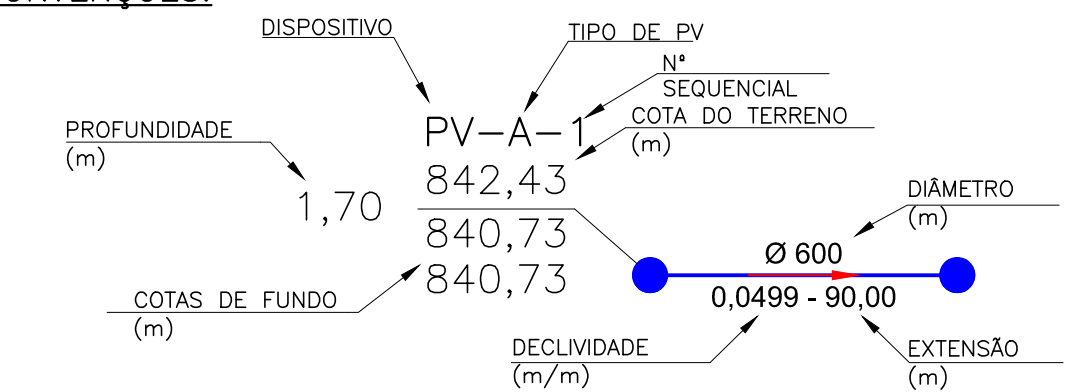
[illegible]

DISPOSITIVO

TIPO DE PV

Nº SEQUENCIAL

COTA DO TERRENO (m)

PROFUNDIDADE (m)

PV–A–1

842,43

1,70

840,73

840,73

DIÂMETRO (m)

Ø 600

0,0499 - 90,00

COTAS DE FUNDO (m)

DECLIVIDADE (m/m)

EXTENSÃO (m)